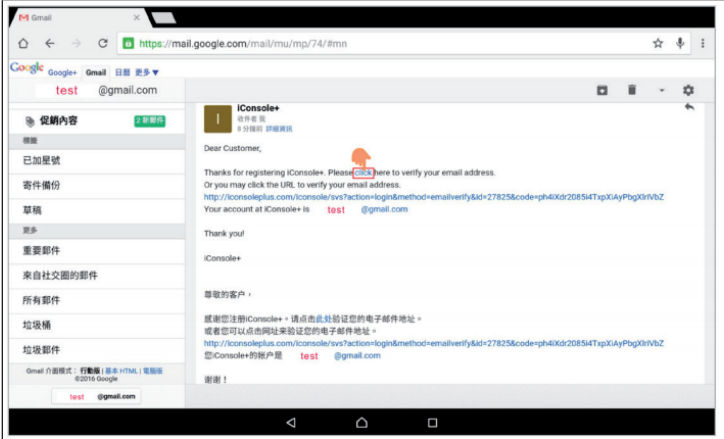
Gmail

https://mail.google.com/mail/mu/mp/74/#mn

Google Google+ Gmail 日曆 更多▼

test @gmail.com

促銷內容 2 新郵件

標籤

已加星號

寄件備份

草稿

更多

重要郵件

來自社交圈的郵件

所有郵件

垃圾桶

垃圾郵件

Gmail 介面模式：行動版 | 基本 HTML | 電腦版
©2016 Google

test @gmail.com

iConsole+
收件者 我
9 分鐘前 詳細資訊

Dear Customer,

Thanks for registering iConsole+. Please click here to verify your email address.
Or you may click the URL to verify your email address.
http://iconsoleplus.com/iconsole/svs?action=login&method=emailverify&id=27825&code=ph4iXdr2085l4TxpXiAyPbgXlrlVbZ
Your account at iConsole+ is test @gmail.com

Thank you!

iConsole+

尊敬的客户，

感谢您注册iConsole+。请点击此处验证您的电子邮件地址。
或者您可以点击网址来验证您的电子邮件地址。
http://iconsoleplus.com/iconsole/svs?action=login&method=emailverify&id=27825&code=ph4iXdr2085l4TxpXiAyPbgXlrlVbZ
您iConsole+的账户是 test @gmail.com

谢谢！